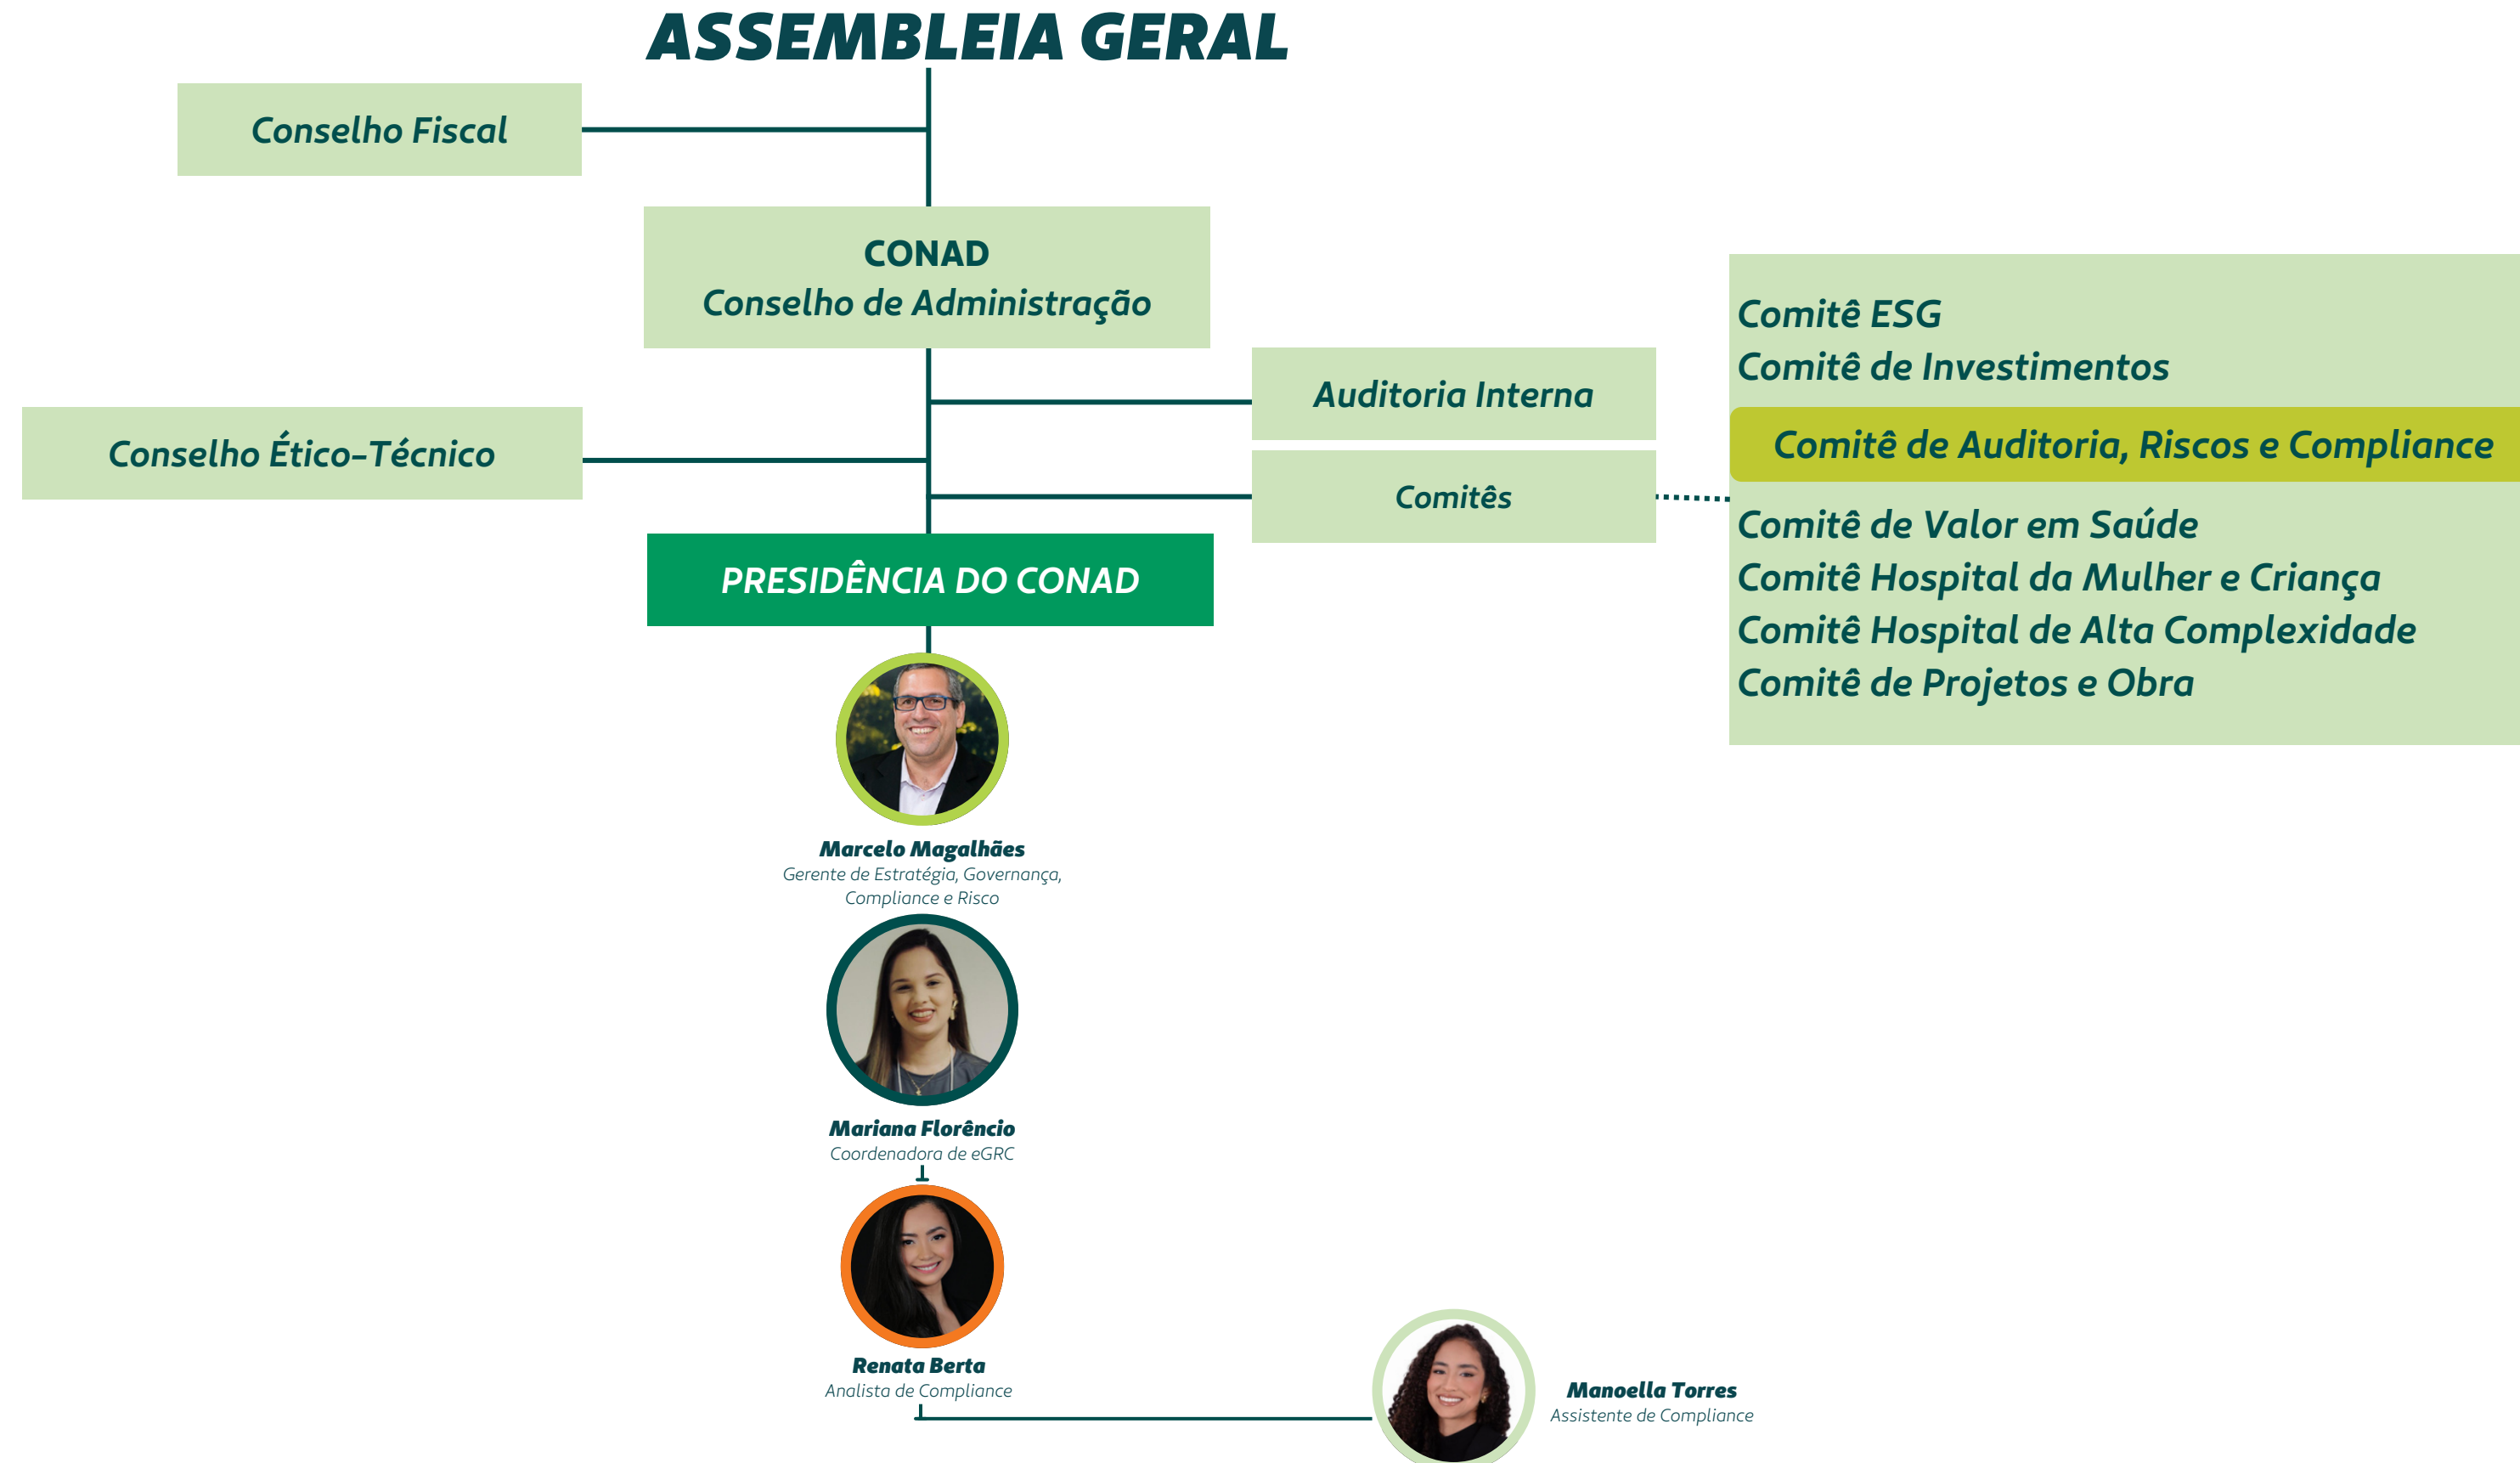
ASSEMBLEIA GERAL

Conselho Fiscal

CONAD
Conselho de Administração

Auditoria Interna

Conselho Ético-Técnico

Comitês

PRESIDÊNCIA DO CONAD

Comitê ESG
Comitê de Investimentos
Comitê de Auditoria, Riscos e Compliance
Comitê de Valor em Saúde
Comitê Hospital da Mulher e Criança
Comitê Hospital de Alta Complexidade
Comitê de Projetos e Obra

Marcelo Magalhães
Gerente de Estratégia, Governança, Compliance e Risco

Mariana Florêncio
Coordenadora de eGRC

Renata Berta
Analista de Compliance

Manoella Torres
Assistente de Compliance